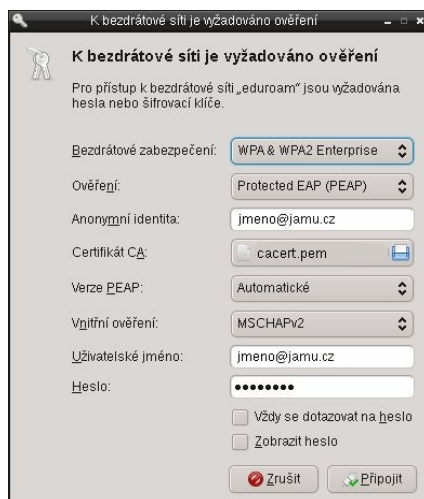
K bezdrátové síti je vyžadováno ověření

K bezdrátové síti je vyžadováno ověření

Pro přístup k bezdrátové síti „eduroam" jsou vyžadována hesla nebo šifrovací klíče.

Bezdrátové zabezpečení: WPA & WPA2 Enterprise

Ověření: Protected EAP (PEAP)

Anonymní identita: jmeno@jamu.cz

Certifikát CA: cacert.pem

Verze PEAP: Automatické

Vnitřní ověření: MSCHAPv2

Uživatelské jméno: jmeno@jamu.cz

Heslo: ••••••••

Vždy se dotazovat na heslo

Zobrazit heslo

Zrušit

Připojit